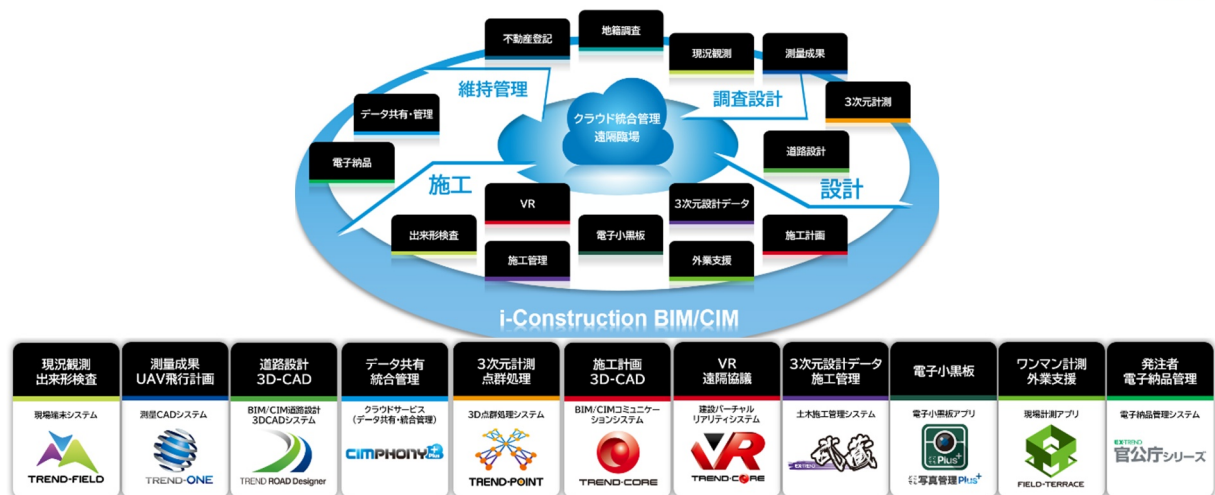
不動産登記

地籍調査

現況観測

測量成果

維持管理

調査設計

3次元計測

データ共有・管理

クラウド統合管理
遠隔臨場

道路設計

電子納品

施工

設計

VR

3次元設計データ

出来形検査

電子小黒板

施工計画

施工管理

外業支援

i-Construction BIM/CIM

| 現況観測 出来形検査 | 測量成果 UAV飛行計画 | 道路設計 3D-CAD | データ共有 統合管理 | 3次元計測 点群処理 | 施工計画 3D-CAD | VR 遠隔協議 | 3次元設計データ 施工管理 | 電子小黒板 | ワンマン計測 外業支援 | 発注者 電子納品管理 |
|---|---|---|---|---|---|---|---|---|---|---|
| 現場端末システム | 測量CADシステム | BIM/CIM道路設計 3DCADシステム | クラウドサービス (データ共有・統合管理) | 3D点群処理システム | BIM/CIMコミュニケーションシステム | 建設バーチャル リアリティシステム | 土木施工管理システム | 電子小黒板アプリ | 現場計測アプリ | 電子納品管理システム |
| TREND-FIELD | TREND-ONE | TREND ROAD Designer | CIMPHONY Plus | TREND-POINT | TREND-CORE | TREND-CORE | 武蔵 | 写真管理Plus | FIELD-TERRACE | 官公庁シリーズ |